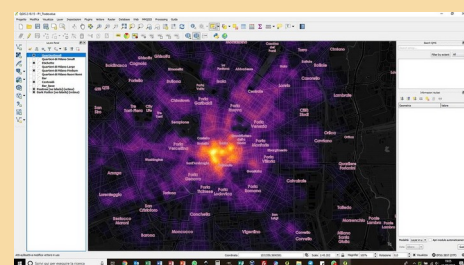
Affori
Bicocca
Cagnola
Gorla
Precotto
Certosa
Greco
Crescenzago
Portello
Isola
Lambrate
Porta Garibaldi
Porta Nuova
Porta Venezia
Porta Vittoria
Ortica
Arsenale
Porta Romana
Lorenteggio
Porta Ticinese
Barona
Gratosoglio
Corvetto
Vigentino
Rogoredo
Quintosole
Taliedo
Forlanini
Chiaravalle
Baggio
Quarto Oggiaro
Villapizzone
San Siro
Gallaratese
Quartiere di Milano Strade
Quartiere di Milano Luoghi
Quartiere di Milano Poligoni